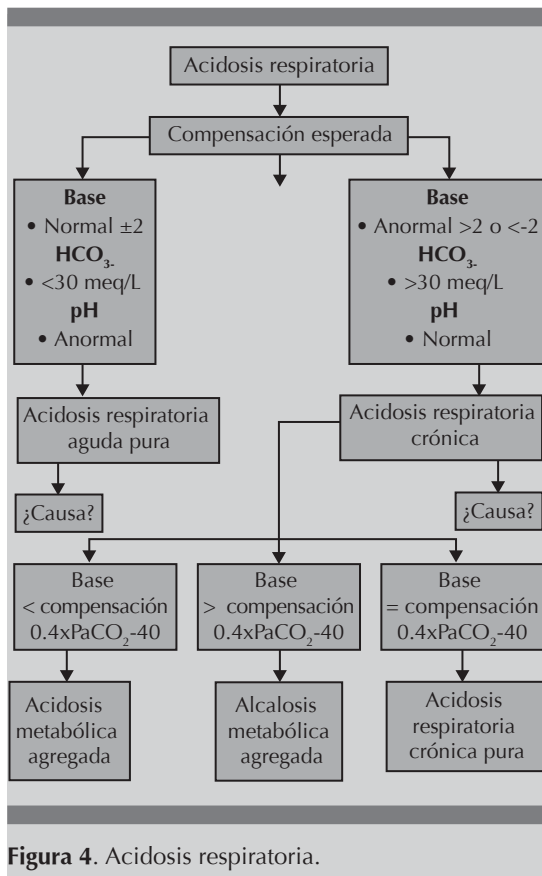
Acidosis respiratoria

Compensación esperada

**Base**
• Normal ±2
**$HCO_{3-}$**
• <30 meq/L
**pH**
• Anormal

**Base**
• Anormal >2 o <-2
**$HCO_{3-}$**
• >30 meq/L
**pH**
• Normal

Acidosis respiratoria aguda pura

Acidosis respiratoria crónica

¿Causa?

¿Causa?

Base < compensación $0.4xPaCO_2$-40

Base > compensación $0.4xPaCO_2$-40

Base = compensación $0.4xPaCO_2$-40

Acidosis metabólica agregada

Alcalosis metabólica agregada

Acidosis respiratoria crónica pura

**Figura 4**. Acidosis respiratoria.